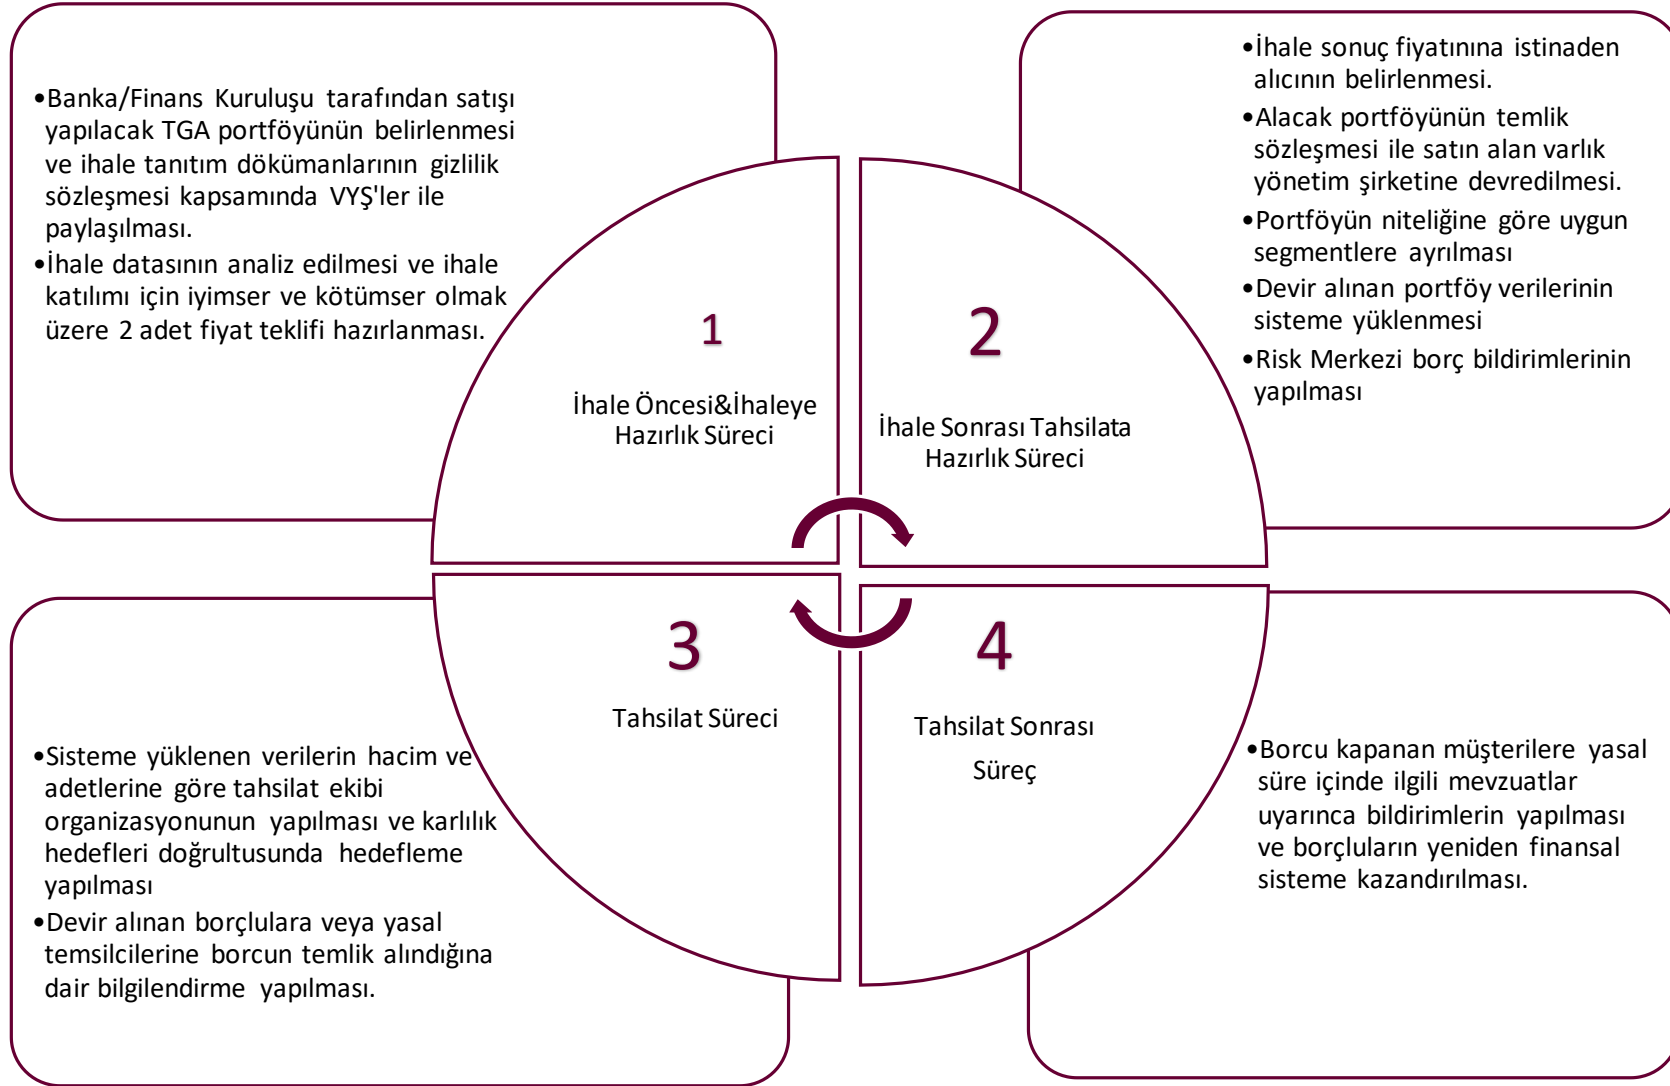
•Banka/Finans Kuruluşu tarafından satışı yapılacak TGA portföyünün belirlenmesi ve ihale tanıtım dökümanlarının gizlilik sözleşmesi kapsamında VYŞ'ler ile paylaşılması.

•İhale datasının analiz edilmesi ve ihale katılımı için iyimser ve kötümser olmak üzere 2 adet fiyat teklifi hazırlanması.

•İhale sonuç fiyatına istinaden alıcının belirlenmesi.

•Alacak portföyünün temlik sözleşmesi ile satın alan varlık yönetim şirketine devredilmesi.

•Portföyün niteliğine göre uygun segmentlere ayrılması

•Devir alınan portföy verilerinin sisteme yüklenmesi

•Risk Merkezi borç bildirimlerinin yapılması

1

İhale Öncesi&İhaleye Hazırlık Süreci

2

İhale Sonrası Tahsilata Hazırlık Süreci

3

Tahsilat Süreci

4

Tahsilat Sonrası Süreç

•Sisteme yüklenen verilerin hacim ve adetlerine göre tahsilat ekibi organizasyonunun yapılması ve karlılık hedefleri doğrultusunda hedefleme yapılması

•Devir alınan borçlulara veya yasal temsilcilerine borcun temlik alındığına dair bilgilendirme yapılması.

•Borcu kapanan müşterilere yasal süre içinde ilgili mevzuatlar uyarınca bildirimlerin yapılması ve borçluların yeniden finansal sisteme kazandırılması.